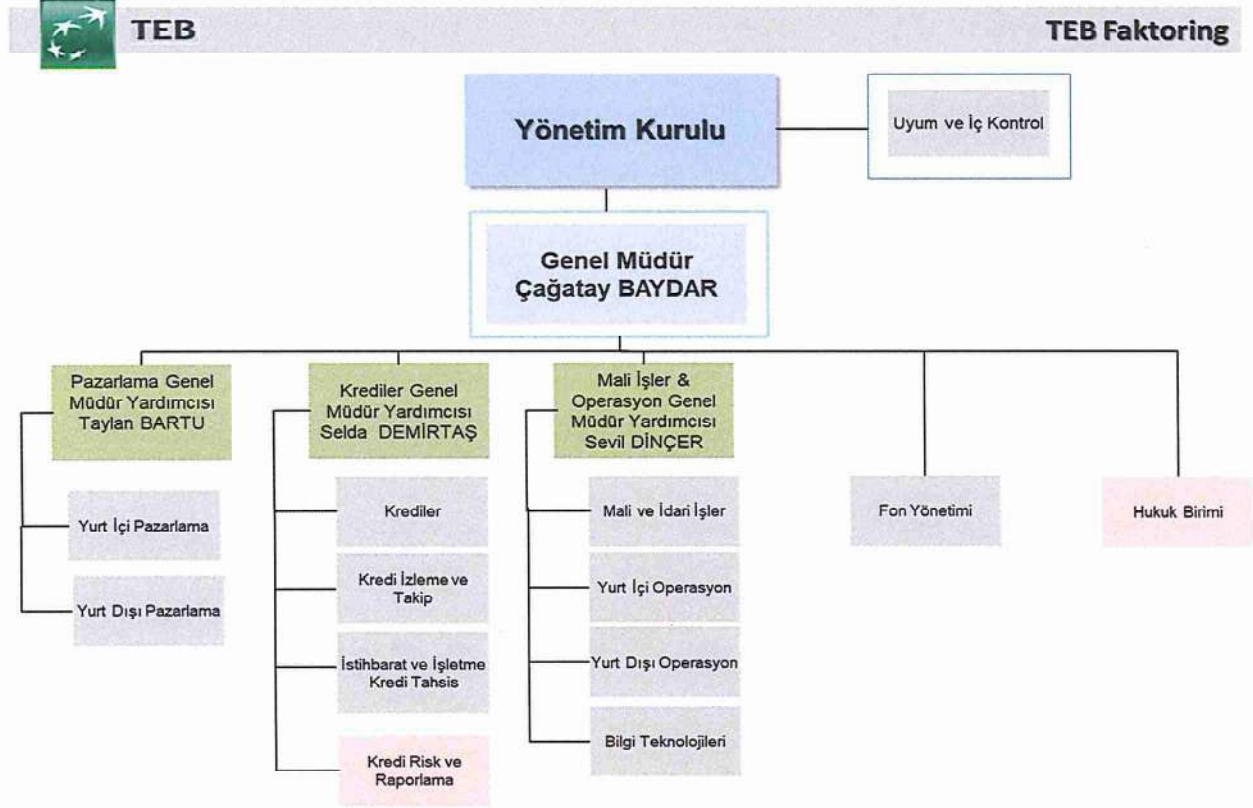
TEB

TEB Faktoring

Yönetim Kurulu

Uyum ve İç Kontrol

Genel Müdür
Çağatay BAYDAR

Pazarlama Genel Müdür Yardımcısı Taylan BARTU

Yurt İçi Pazarlama

Yurt Dışı Pazarlama

Krediler Genel Müdür Yardımcısı Selda DEMİRTAŞ

Krediler

Kredi İzleme ve Takip

İstihbarat ve İşletme Kredi Tahsis

Kredi Risk ve Raporlama

Mali İşler & Operasyon Genel Müdür Yardımcısı Sevil DİNÇER

Mali ve İdari İşler

Yurt İçi Operasyon

Yurt Dışı Operasyon

Bilgi Teknolojileri

Fon Yönetimi

Hukuk Birimi